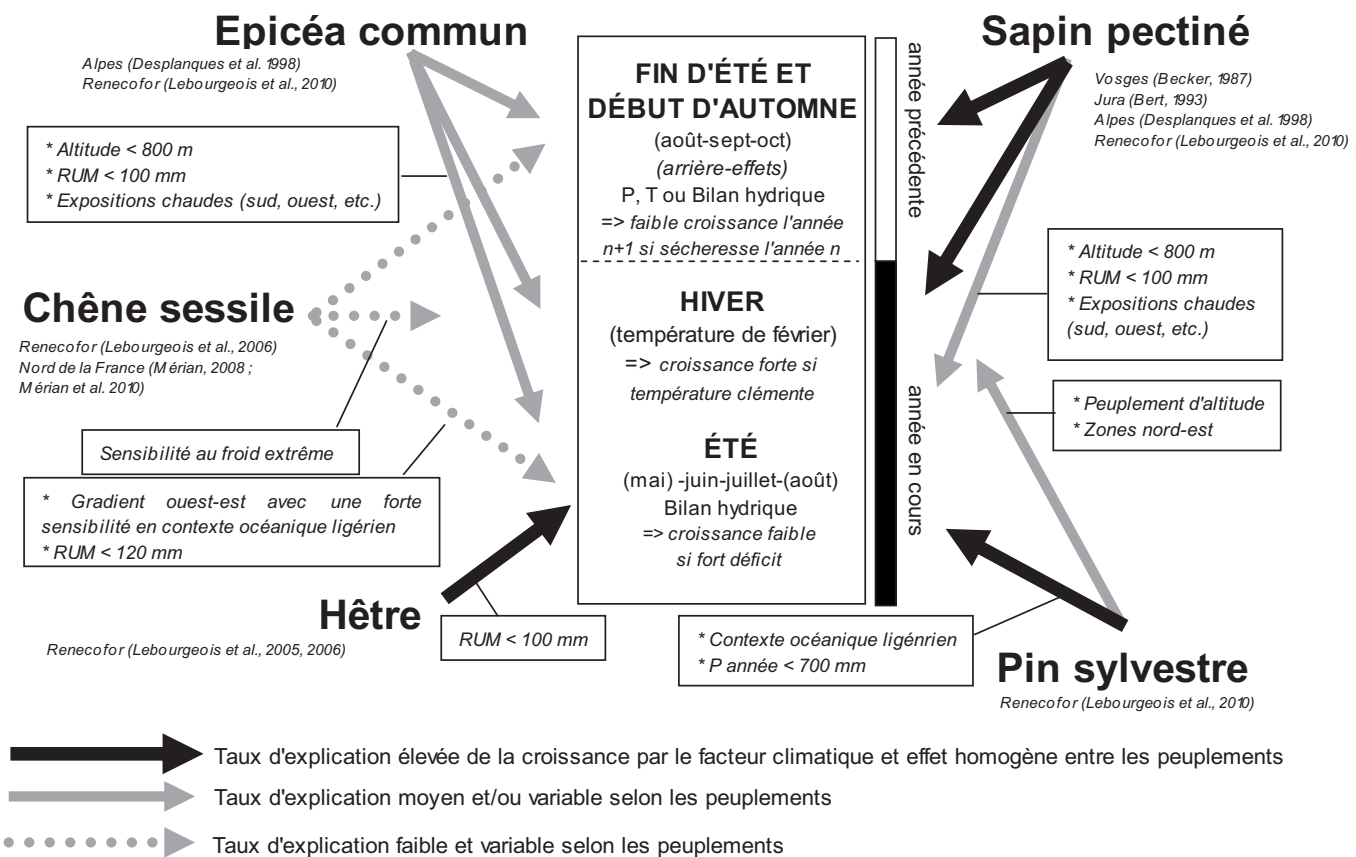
Epicéa commun

Alpes (Desplanques et al. 1998)
Renecofor (Lebourgeois et al., 2010)

* Altitude < 800 m
* RUM < 100 mm
* Expositions chaudes (sud, ouest, etc.)

Chêne sessile

Renecofor (Lebourgeois et al., 2006)
Nord de la France (Mérian, 2008 ; Mérian et al. 2010)

Sensibilité au froid extrême

* Gradient ouest-est avec une forte sensibilité en contexte océanique ligérien
* RUM < 120 mm

Hêtre

Renecofor (Lebourgeois et al., 2005, 2006)

RUM < 100 mm

FIN D'ÉTÉ ET DÉBUT D'AUTOMNE
(août-sept-oct)
(arrière-effets)
P, T ou Bilan hydrique
=> faible croissance l'année n+1 si sécheresse l'année n

HIVER
(température de février)
=> croissance forte si température clémente

ÉTÉ
(mai) -juin-juillet-(août)
Bilan hydrique
=> croissance faible si fort déficit

année précédente

année en cours

Sapin pectiné

Vosges (Becker, 1987)
Jura (Bert, 1993)
Alpes (Desplanques et al. 1998)
Renecofor (Lebourgeois et al., 2010)

* Altitude < 800 m
* RUM < 100 mm
* Expositions chaudes (sud, ouest, etc.)

* Peuplement d'altitude
* Zones nord-est

* Contexte océanique ligénrien
* P année < 700 mm

Pin sylvestre

Renecofor (Lebourgeois et al., 2010)

Taux d'explication élevée de la croissance par le facteur climatique et effet homogène entre les peuplements
Taux d'explication moyen et/ou variable selon les peuplements
Taux d'explication faible et variable selon les peuplements